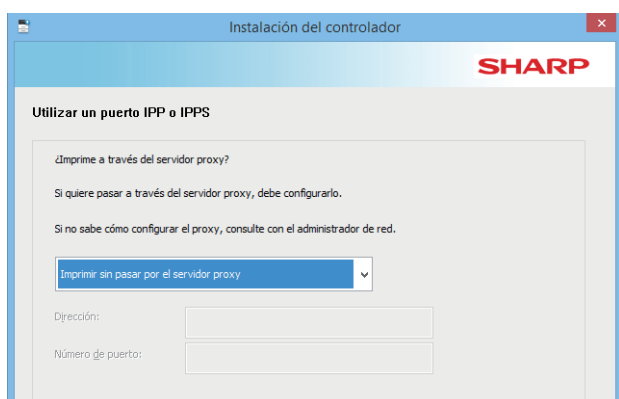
Instalación del controlador

SHARP

Utilizar un puerto IPP o IPPS

¿Imprime a través del servidor proxy?

Si quiere pasar a través del servidor proxy, debe configurarlo.

Si no sabe cómo configurar el proxy, consulte con el administrador de red.

Imprimir sin pasar por el servidor proxy

Dirección:

Número de puerto: